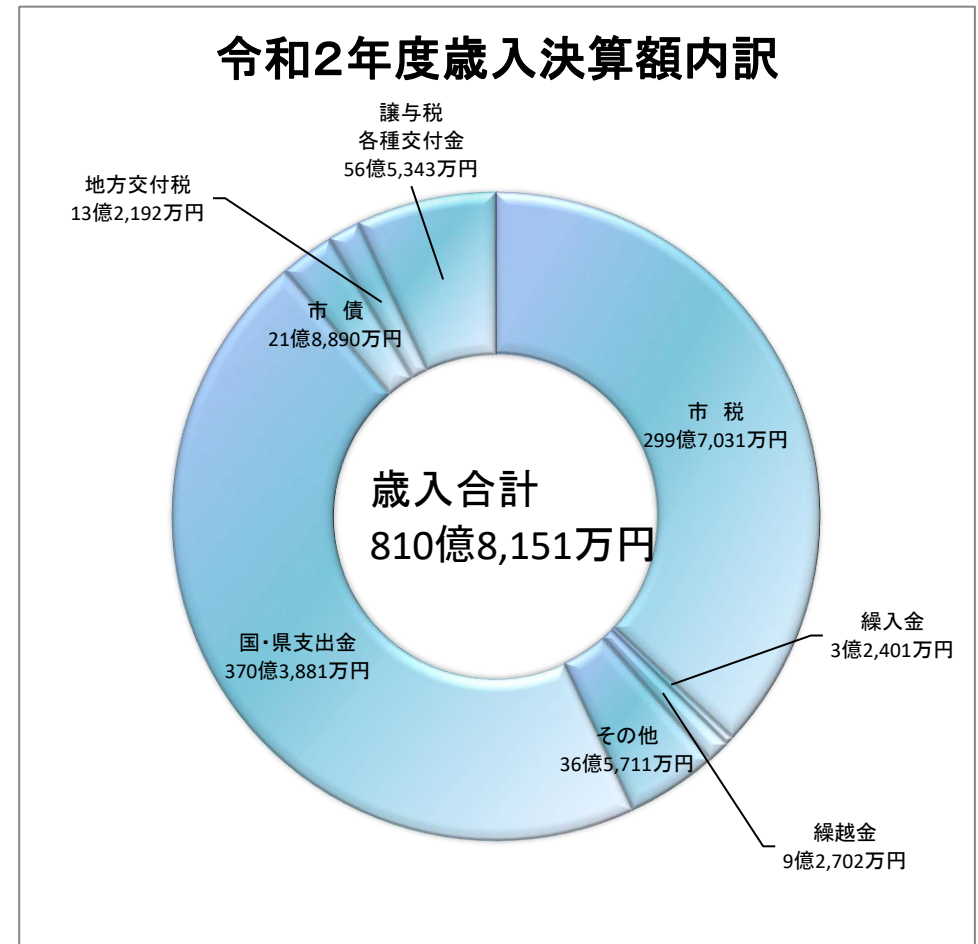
令和2年度歳入決算額内訳

譲与税
各種交付金
56億5,343万円

地方交付税
13億2,192万円

市 債
21億8,890万円

市 税
299億7,031万円

歳入合計
810億8,151万円

繰入金
3億2,401万円

国・県支出金
370億3,881万円

その他
36億5,711万円

繰越金
9億2,702万円